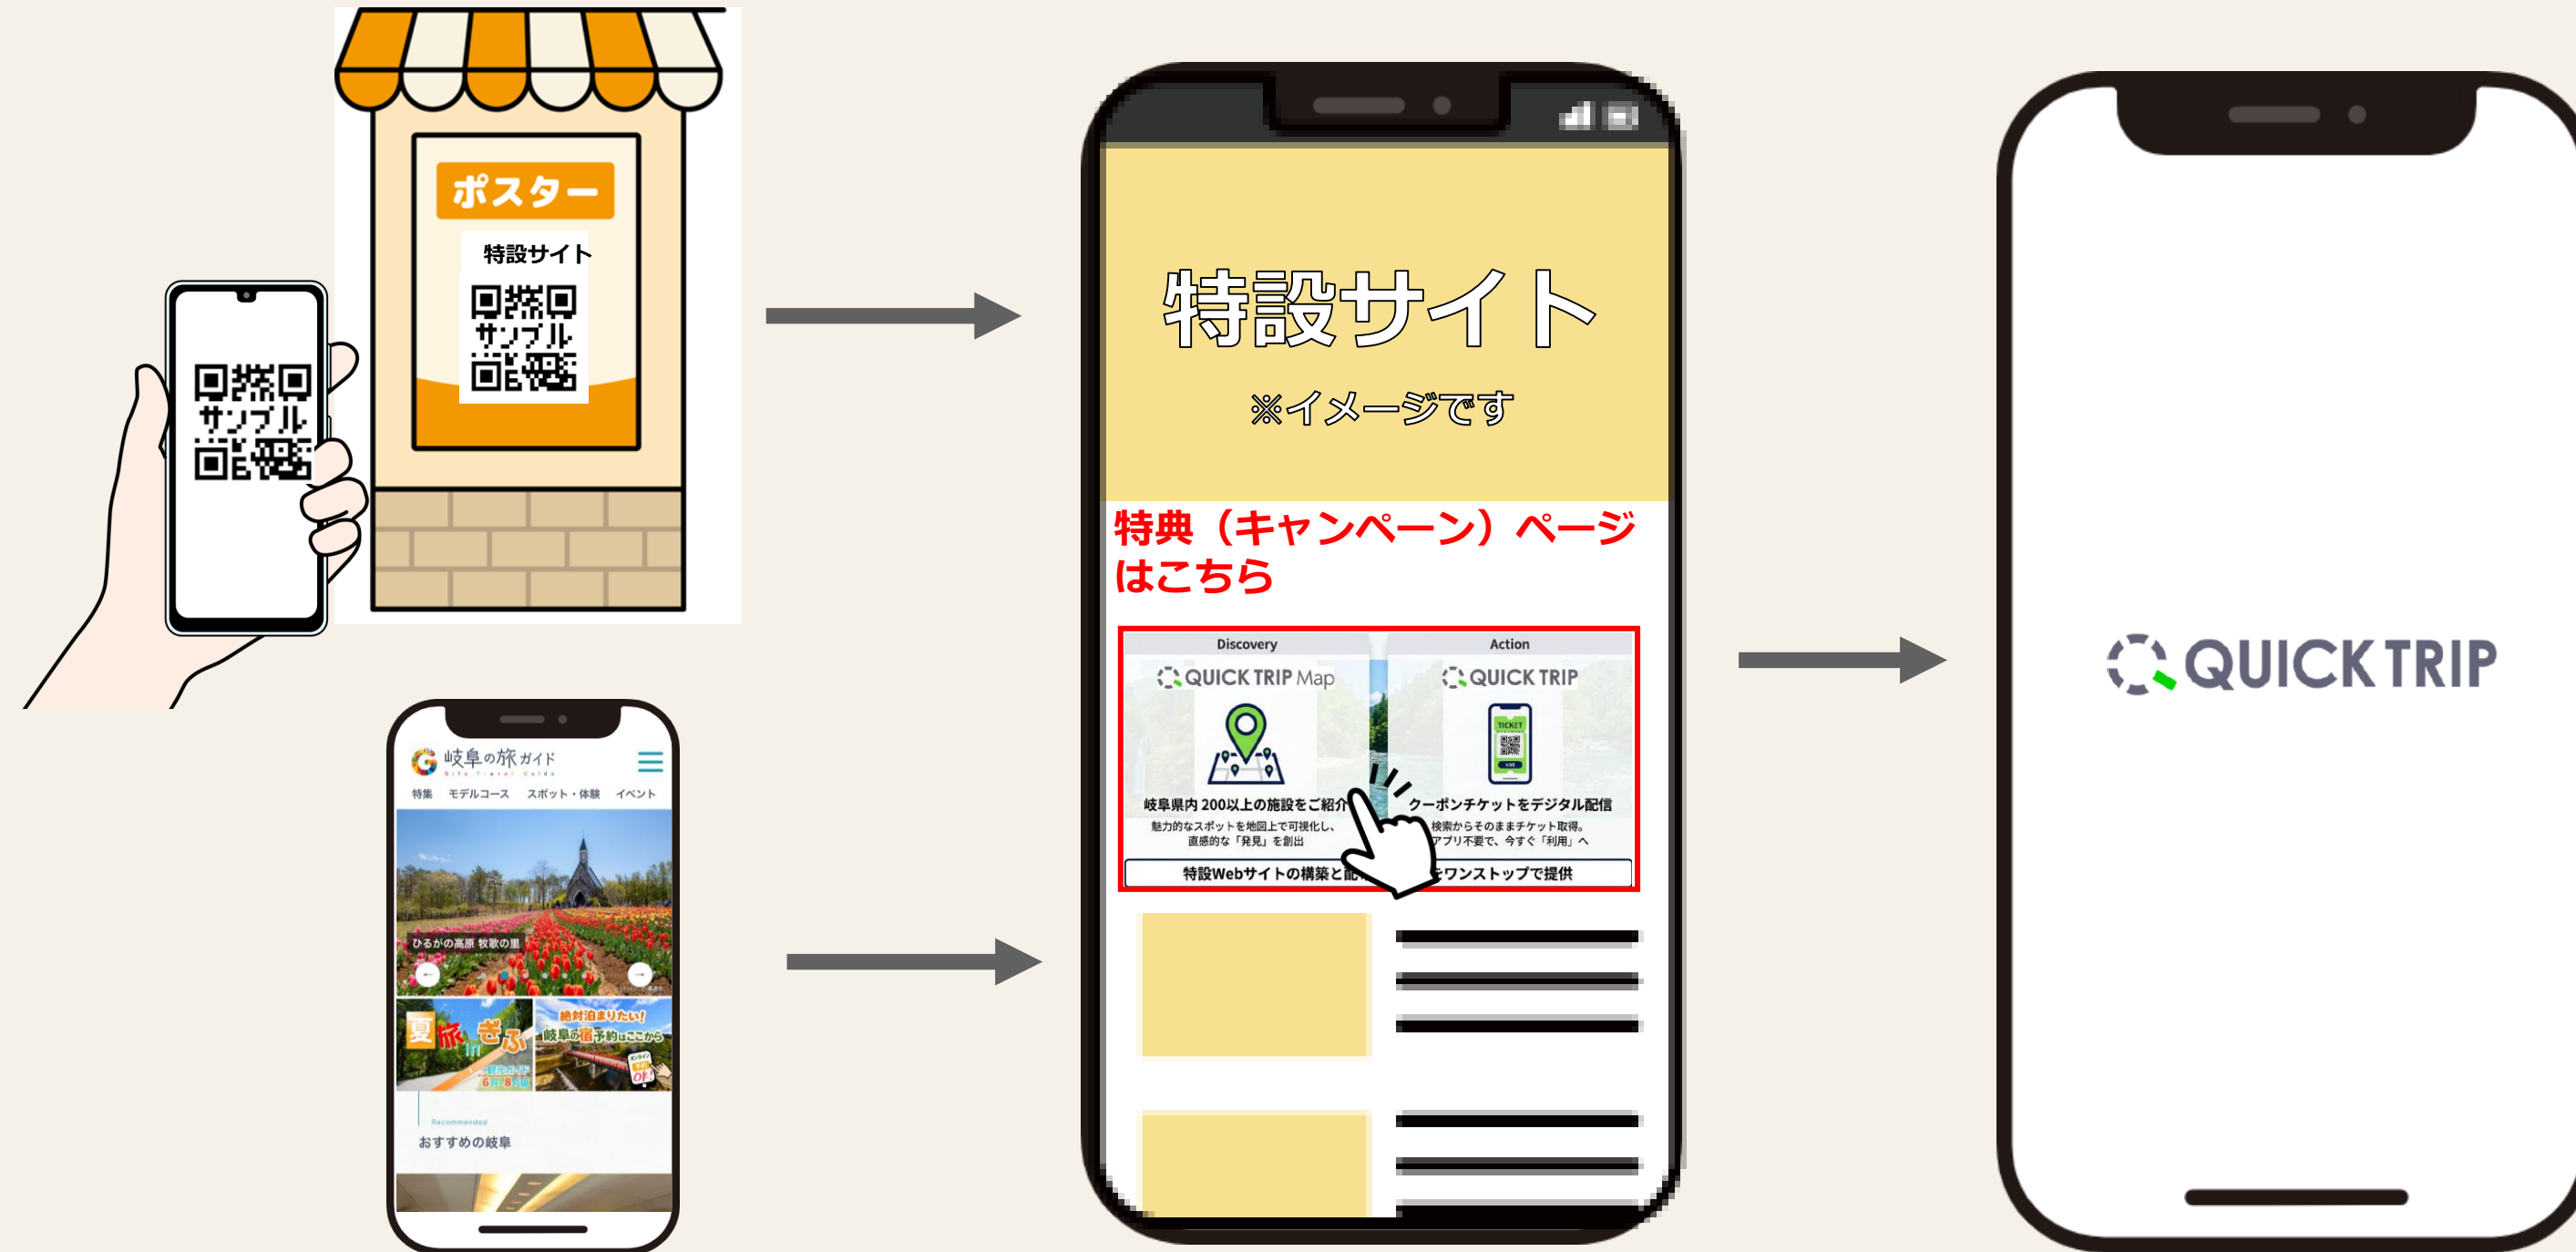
ポスター
特設サイト
サンプル

サンプル

岐阜の旅ガイド
Gifu Travel Guide
特集 モデルコース スポット・体験 イベント
ひるがの高原 牧歌の里
夏旅 in ぎふ
絶対泊まりたい!
岐阜の宿予約はここから
オンライン OK!
Recommended
おすすめの岐阜

特設サイト
※イメージです
特典（キャンペーン）ページはこちら
Discovery
QUICK TRIP Map
岐阜県内 200以上の施設をご紹介
魅力的なスポットを地図上で可視化し、直感的な「発見」を創出
Action
QUICK TRIP
TICKET
クーポンチケットをデジタル配信
検索からそのままチケット取得。アプリ不要で、今すぐ「利用」へ
特設Webサイトの構築と配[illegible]をワンストップで提供

QUICK TRIP